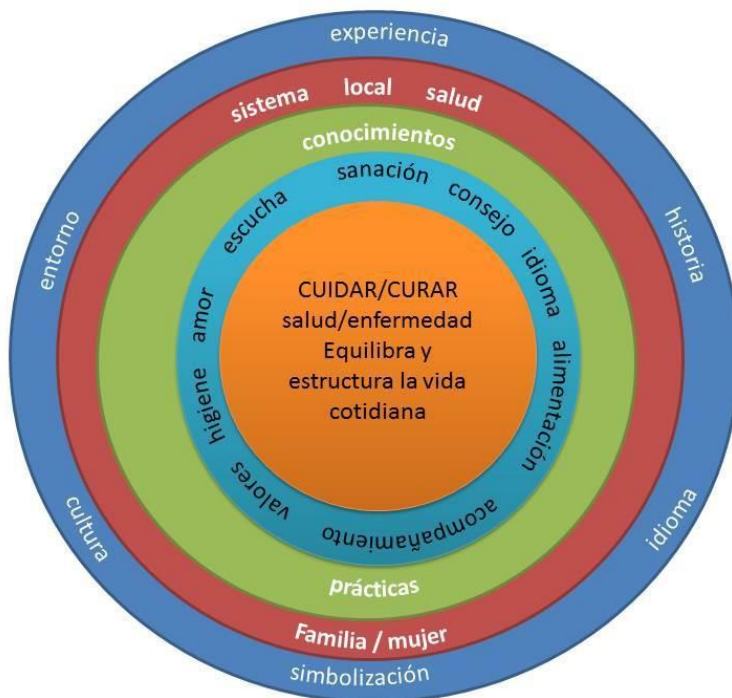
experiencia

sistema local salud

conocimientos

sanación

escucha

consejo

idioma

entorno

historia

amor

CUIDAR/CURAR
salud/enfermedad
Equilibra y
estructura la vida
cotidiana

alimentación

higiene

valores

acompañamiento

cultura

idioma

prácticas

Familia / mujer

simbolización